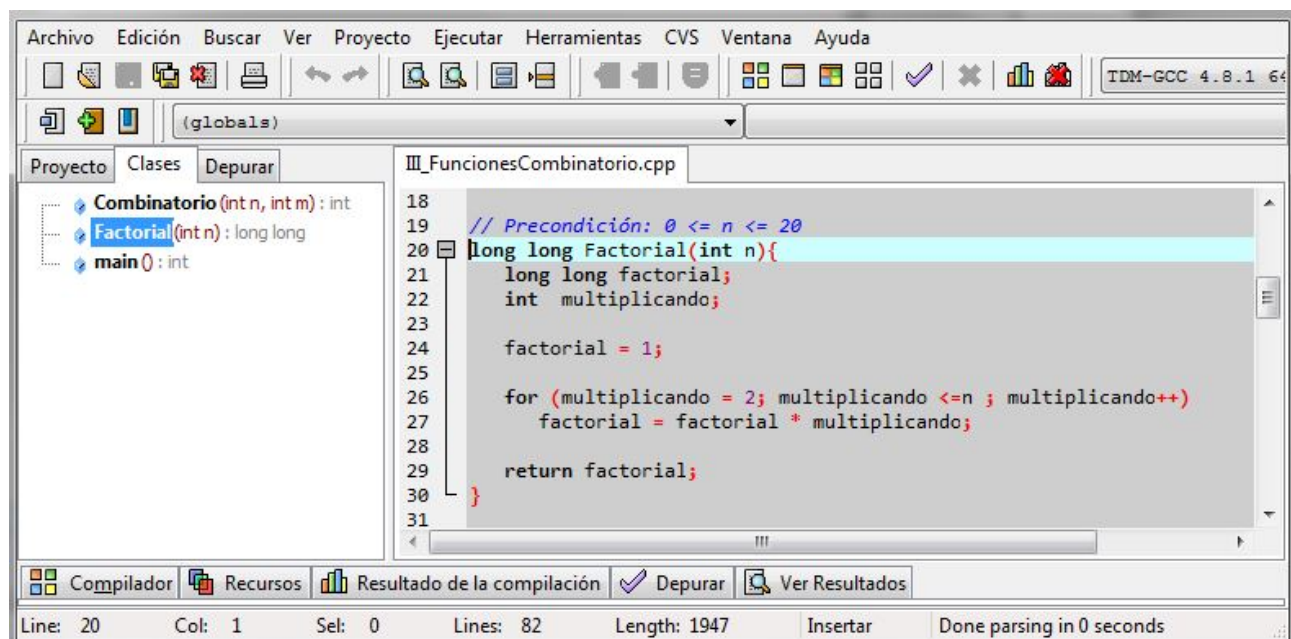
Archivo Edición Buscar Ver Proyecto Ejecutar Herramientas CVS Ventana Ayuda

TDM-GCC 4.8.1 64

(globals)

Proyecto Clases Depurar

Combinatorio (int n, int m) : int
Factorial (int n) : long long
main () : int

III_FuncionesCombinatorio.cpp

18
19 // Precondición: 0 <= n <= 20
20 long long Factorial(int n){
21 long long factorial;
22 int multiplicando;
23
24 factorial = 1;
25
26 for (multiplicando = 2; multiplicando <=n ; multiplicando++)
27 factorial = factorial * multiplicando;
28
29 return factorial;
30 }
31

Compilador Recursos Resultado de la compilación Depurar Ver Resultados

Line: 20 Col: 1 Sel: 0 Lines: 82 Length: 1947 Insertar Done parsing in 0 seconds